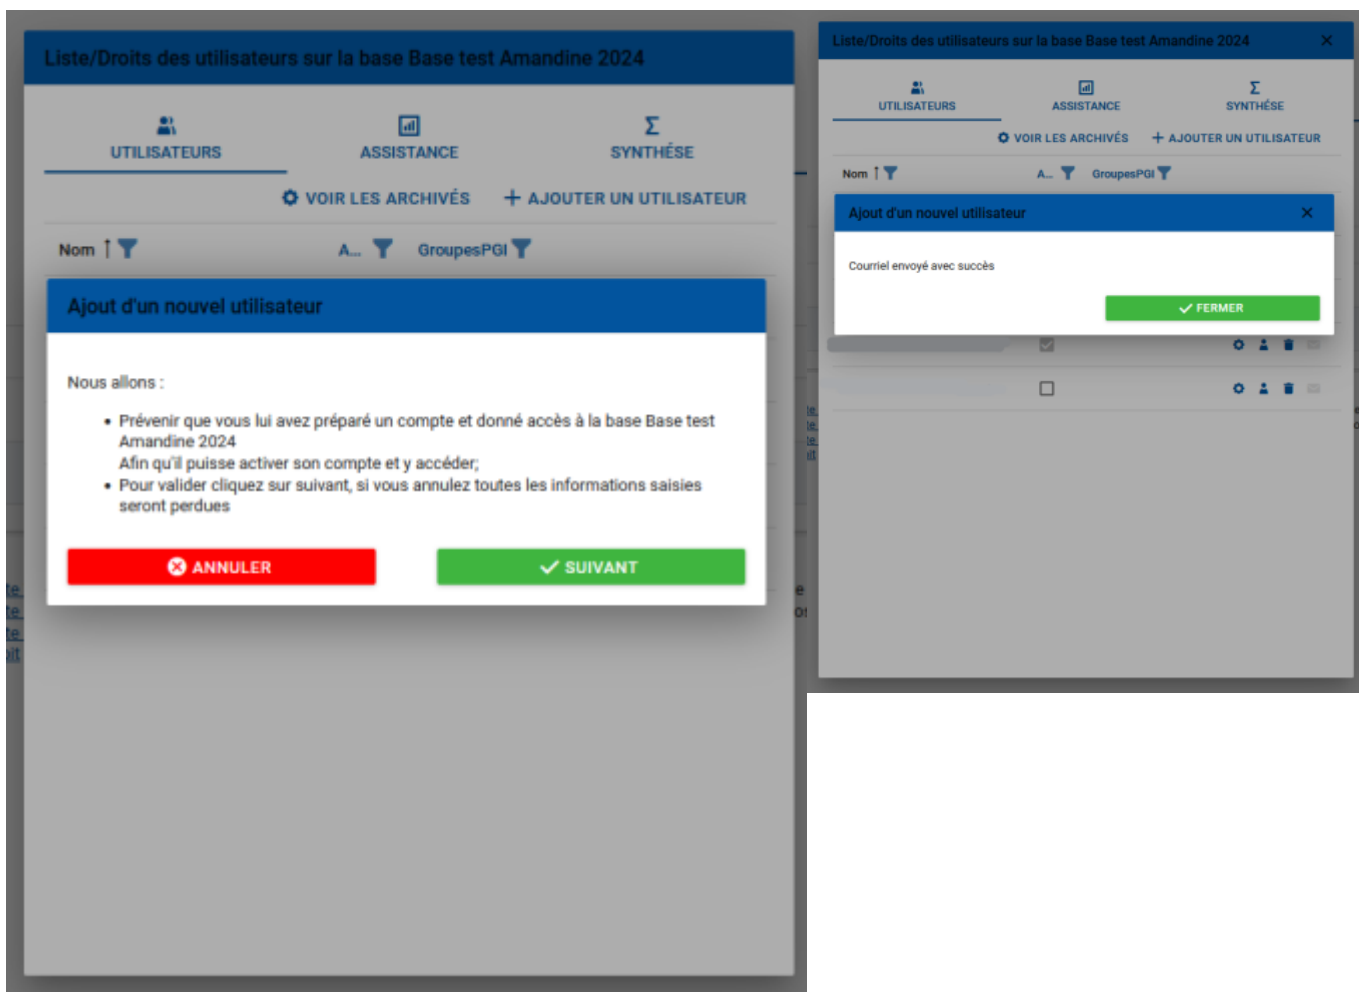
Liste/Droits des utilisateurs sur la base Base test Amandine 2024

UTILISATEURS
ASSISTANCE
SYNTHÈSE

VOIR LES ARCHIVÉS
AJOUTER UN UTILISATEUR

Nom
A...
GroupesPGI

Ajout d'un nouvel utilisateur

Nous allons :

• Prévenir que vous lui avez préparé un compte et donné accès à la base Base test Amandine 2024
Afin qu'il puisse activer son compte et y accéder;
• Pour valider cliquez sur suivant, si vous annulez toutes les informations saisies seront perdues

ANNULER
SUIVANT

Liste/Droits des utilisateurs sur la base Base test Amandine 2024

UTILISATEURS
ASSISTANCE
SYNTHÈSE

VOIR LES ARCHIVÉS
AJOUTER UN UTILISATEUR

Nom
A...
GroupesPGI

Ajout d'un nouvel utilisateur

Courriel envoyé avec succès

FERMER